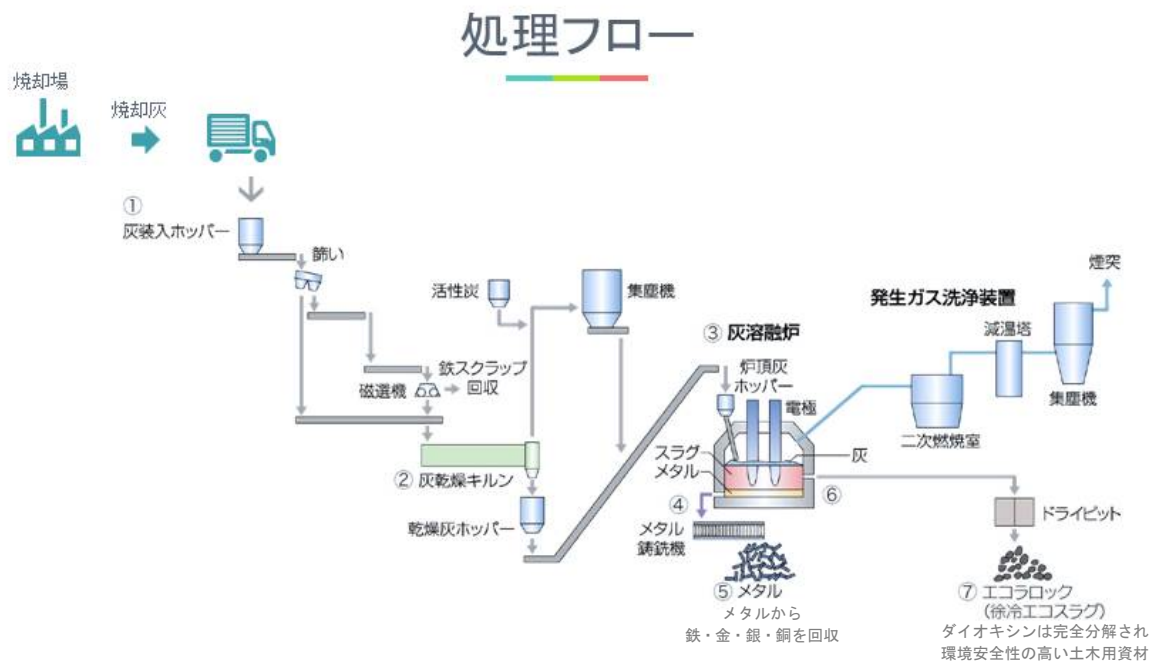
処理フロー

焼却場

焼却灰

①
灰装入ホッパー

篩い

活性炭

集塵機

鉄スクラップ
回収

磁選機

② 灰乾燥キルン

乾燥灰ホッパー

③ 灰溶融炉

炉頂灰
ホッパー

電極

スラグ
メタル

灰

④

⑥

メタル
鋳銑機

⑤ メタル
メタルから
鉄・金・銀・銅を回収

発生ガス洗浄装置

煙突

減湿塔

集塵機

二次燃焼室

ドライピット

⑦ エコラロック
（徐冷エコスラグ）
ダイオキシンは完全分解され
環境安全性の高い土木用資材